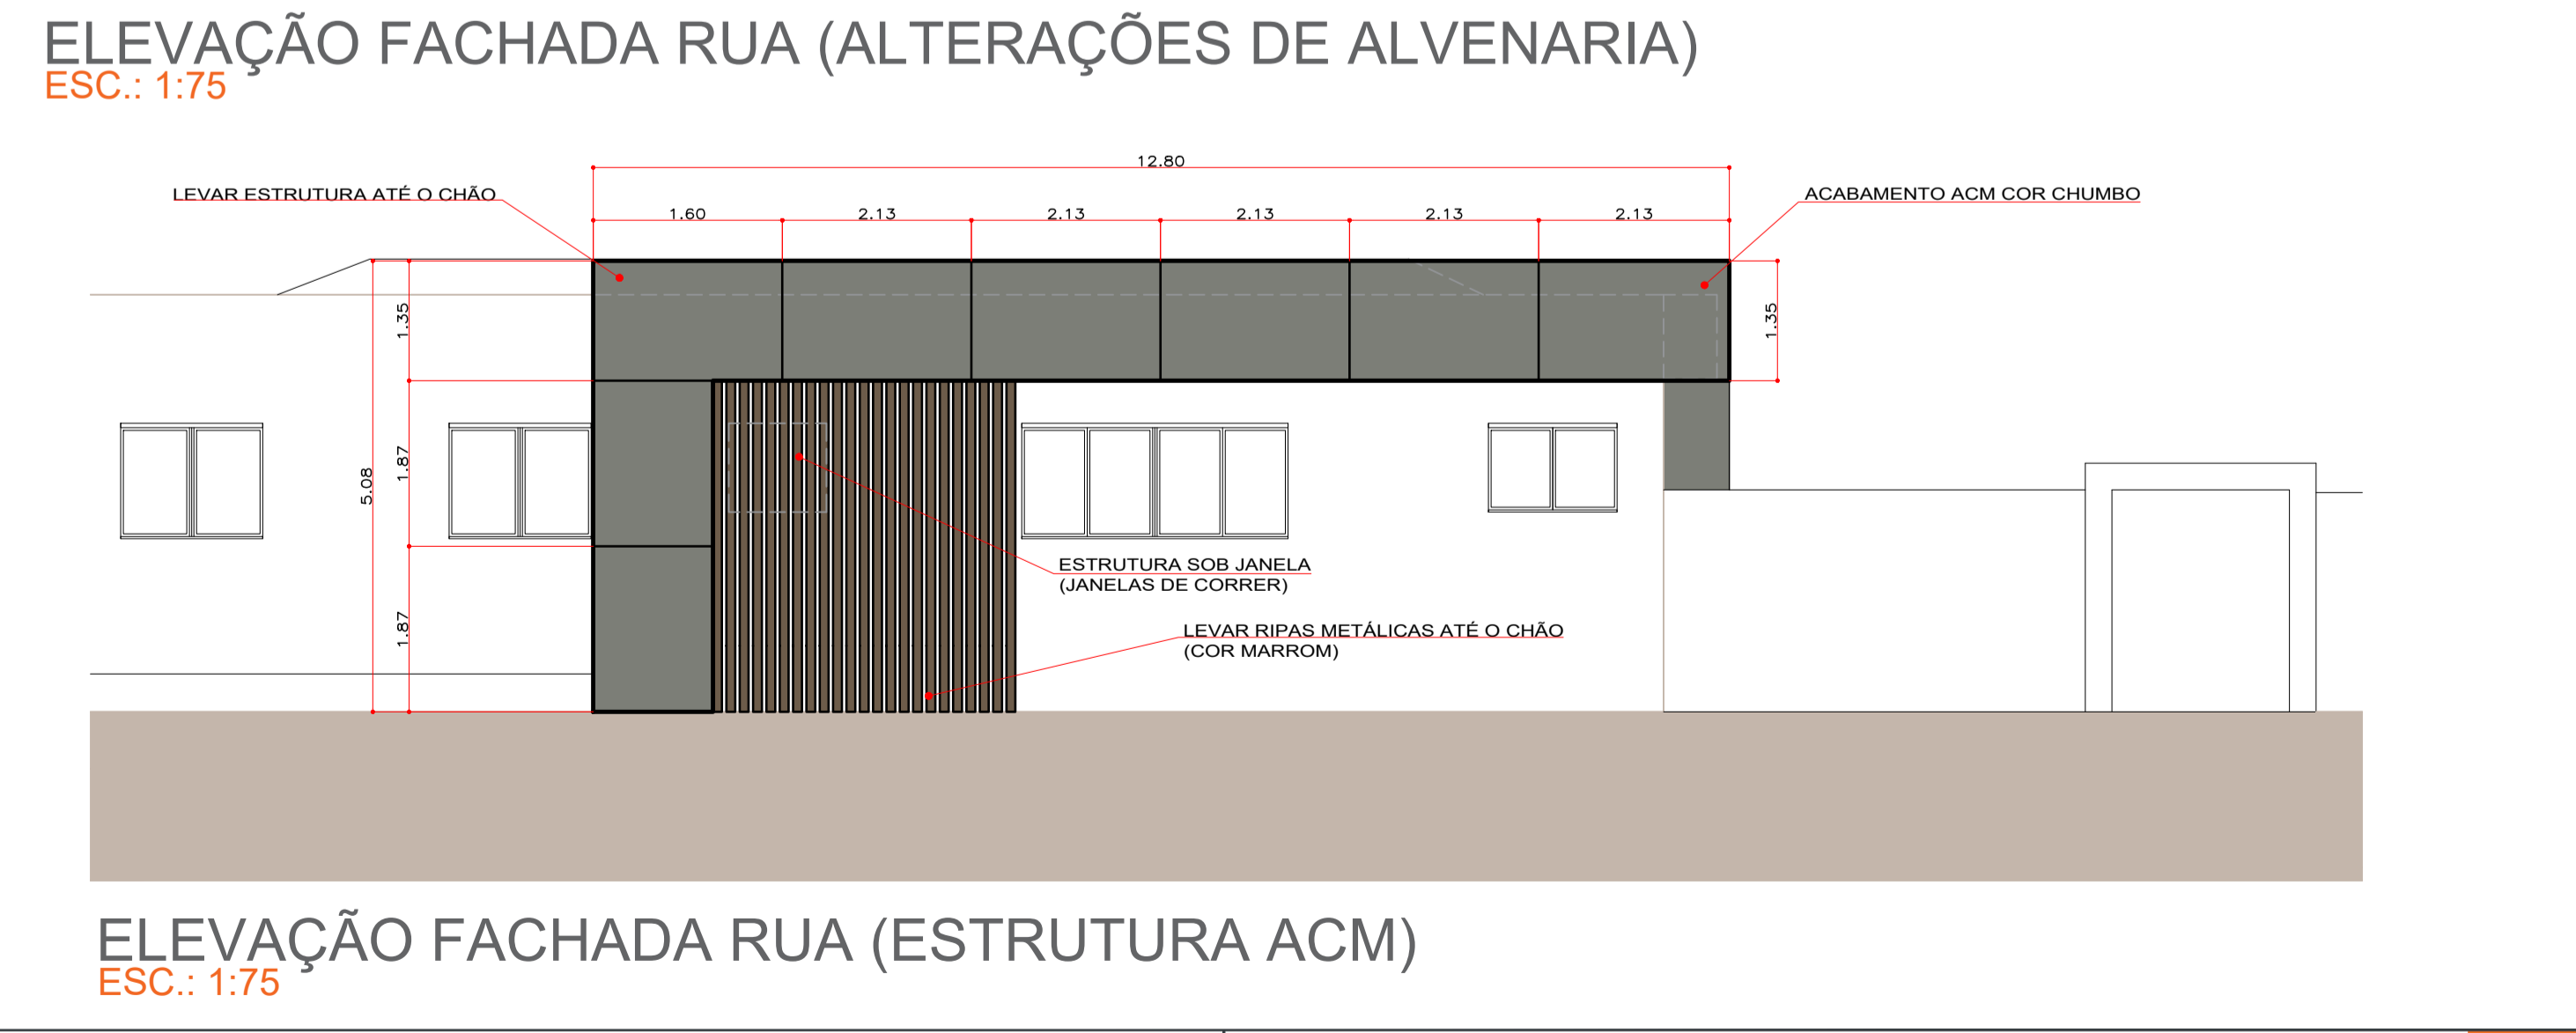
ELEVAÇÃO FACHADA RUA (ALTERAÇÕES DE ALVENARIA)
ESC.: 1:75

12.80

1.60 2.13 2.13 2.13 2.13 2.13

LEVAR ESTRUTURA ATÉ O CHÃO

ACABAMENTO ACM COR CHUMBO

1.35

1.35

5.08

1.87

1.87

ESTRUTURA SOB JANELA
(JANELAS DE CORRER)

LEVAR RIPAS METÁLICAS ATÉ O CHÃO
(COR MARROM)

ELEVAÇÃO FACHADA RUA (ESTRUTURA ACM)
ESC.: 1:75